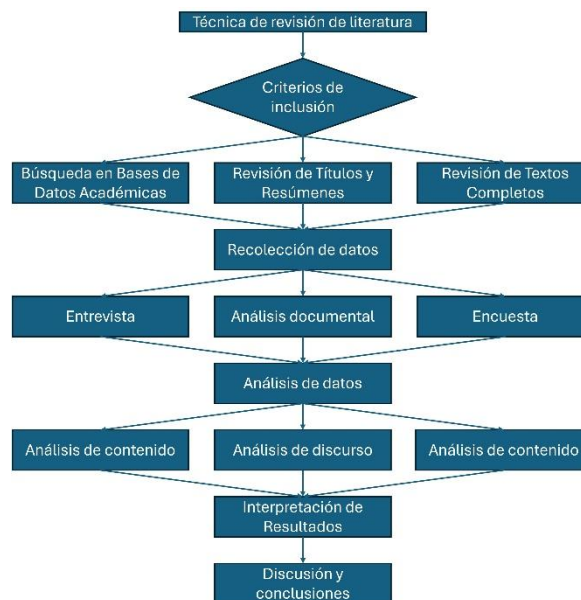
Técnica de revisión de literatura

Criterios de inclusión

Búsqueda en Bases de Datos Académicas

Revisión de Títulos y Resúmenes

Revisión de Textos Completos

Recolección de datos

Entrevista

Análisis documental

Encuesta

Análisis de datos

Análisis de contenido

Análisis de discurso

Análisis de contenido

Interpretación de Resultados

Discusión y conclusiones